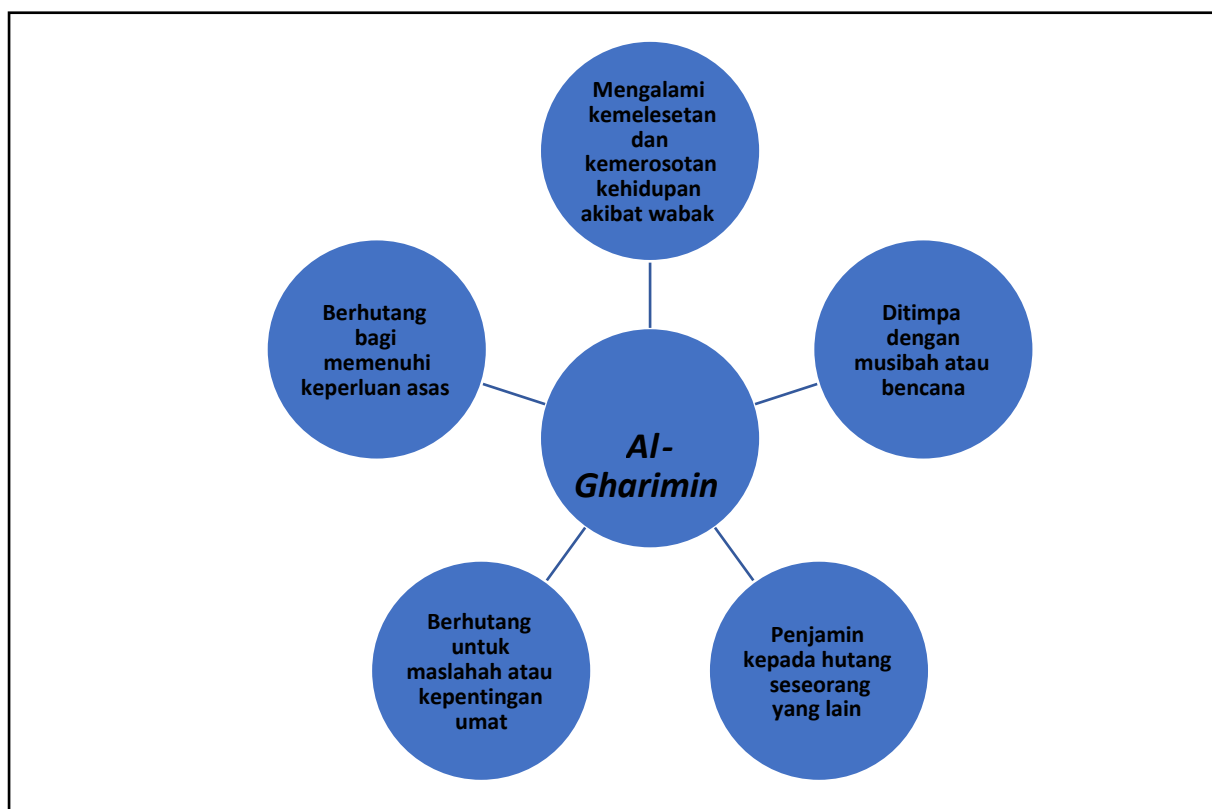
Mengalami kemelesetan dan kemerosotan kehidupan akibat wabak

Ditimpa dengan musibah atau bencana

Penjamin kepada hutang seseorang yang lain

Berhutang untuk maslahah atau kepentingan umat

Berhutang bagi memenuhi keperluan asas

Al-Gharimin